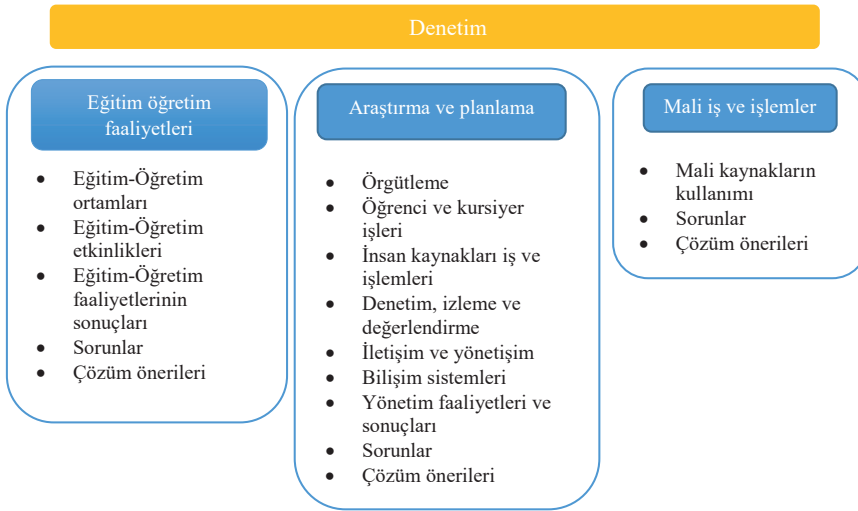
Denetim

Eğitim öğretim faaliyetleri

- Eğitim-Öğretim ortamları
- Eğitim-Öğretim etkinlikleri
- Eğitim-Öğretim faaliyetlerinin sonuçları
- Sorunlar
- Çözüm önerileri

Araştırma ve planlama

- Örgütleme
- Öğrenci ve kursiyer işleri
- İnsan kaynakları iş ve işlemleri
- Denetim, izleme ve değerlendirme
- İletişim ve yönetişim
- Bilişim sistemleri
- Yönetim faaliyetleri ve sonuçları
- Sorunlar
- Çözüm önerileri

Mali iş ve işlemler

- Mali kaynakların kullanımı
- Sorunlar
- Çözüm önerileri